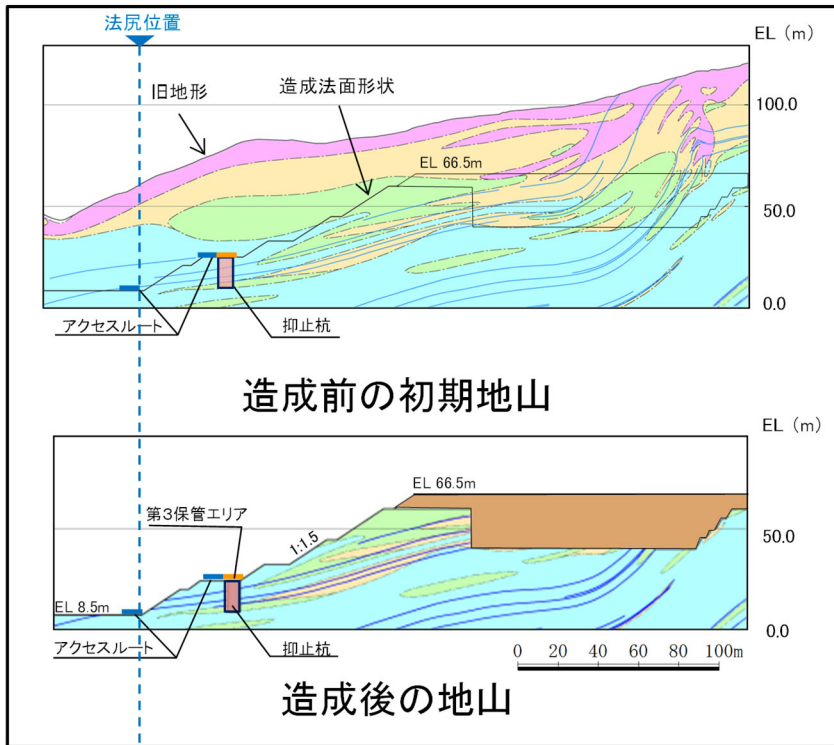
法尻位置

EL（m）

旧地形

造成法面形状

100.0

EL 66.5m

50.0

0.0

アクセスルート

抑止杭

造成前の初期地山

EL（m）

EL 66.5m

第3保管エリア

50.0

f:1.5

EL 8.5m

0.0

アクセスルート

抑止杭

0 20 40 60 80 100m

造成後の地山